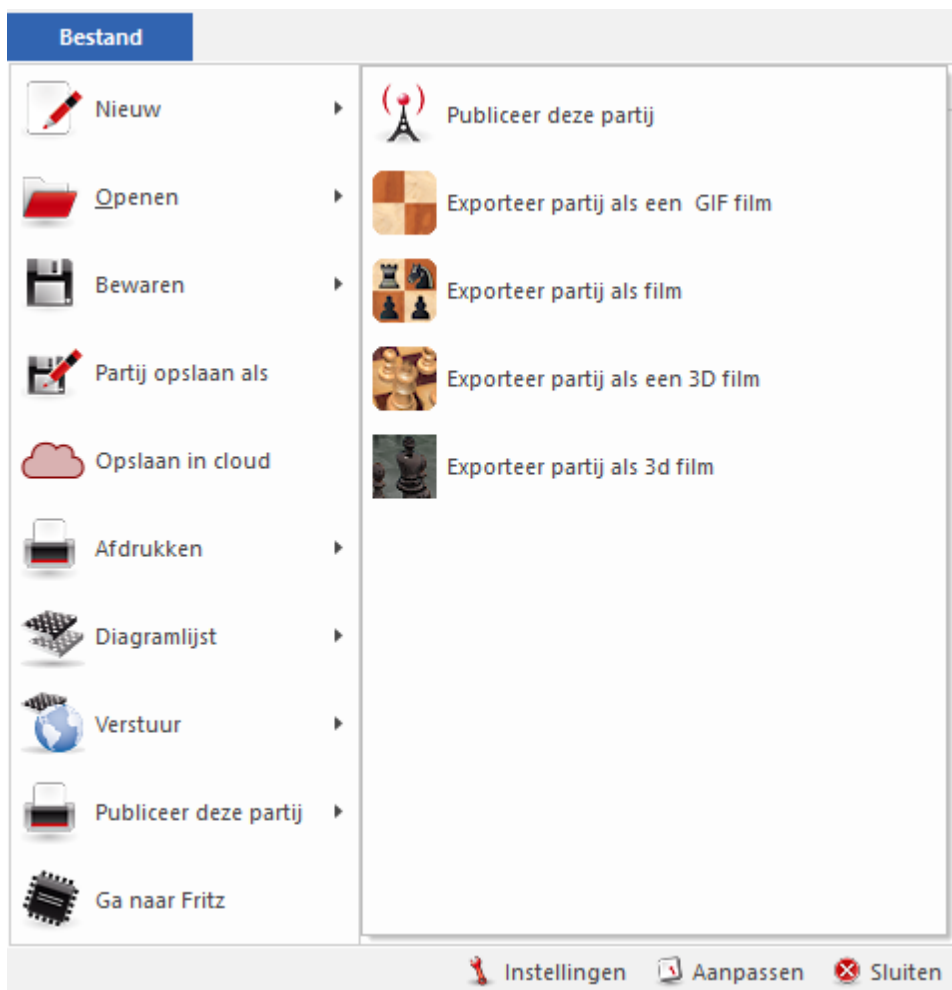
Bestand

Nieuw

Openen

Bewaren

Partij opslaan als

Opslaan in cloud

Afdrukken

Diagramlijst

Verstuur

Publiceer deze partij

Ga naar Fritz

Publiceer deze partij

Exporteer partij als een GIF film

Exporteer partij als film

Exporteer partij als een 3D film

Exporteer partij als 3d film

Instellingen Aanpassen Sluiten